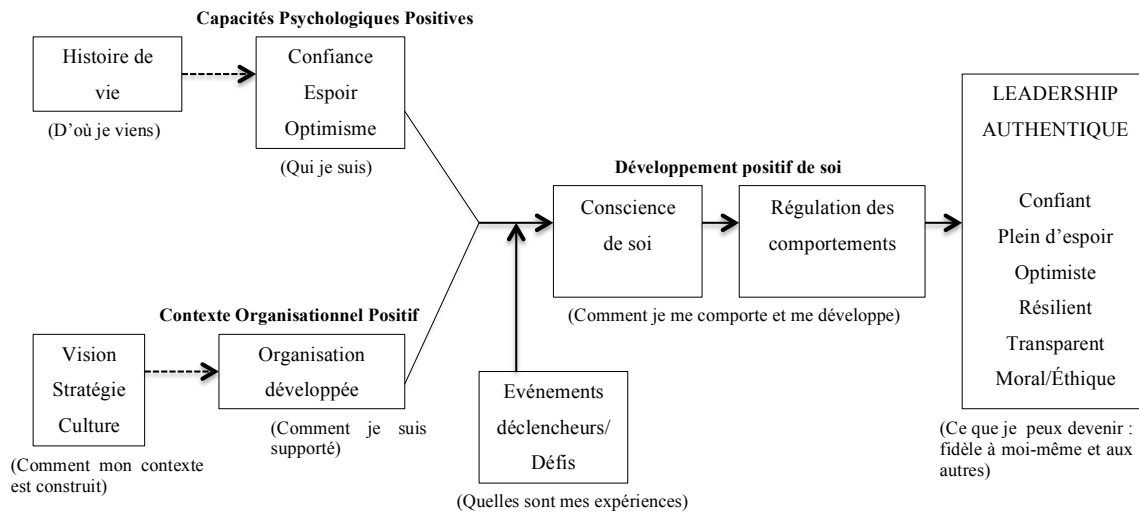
Capacités Psychologiques Positives

Histoire de vie

(D'où je viens)

Confiance
Espoir
Optimisme

(Qui je suis)

Développement positif de soi

Conscience de soi

Régulation des comportements

(Comment je me comporte et me développe)

LEADERSHIP AUTHENTIQUE

Confiant
Plein d'espoir
Optimiste
Résilient
Transparent
Moral/Éthique

(Ce que je peux devenir : fidèle à moi-même et aux autres)

Contexte Organisationnel Positif

Vision
Stratégie
Culture

(Comment mon contexte est construit)

Organisation développée

(Comment je suis supporté)

Evénements déclencheurs/ Défis

(Quelles sont mes expériences)